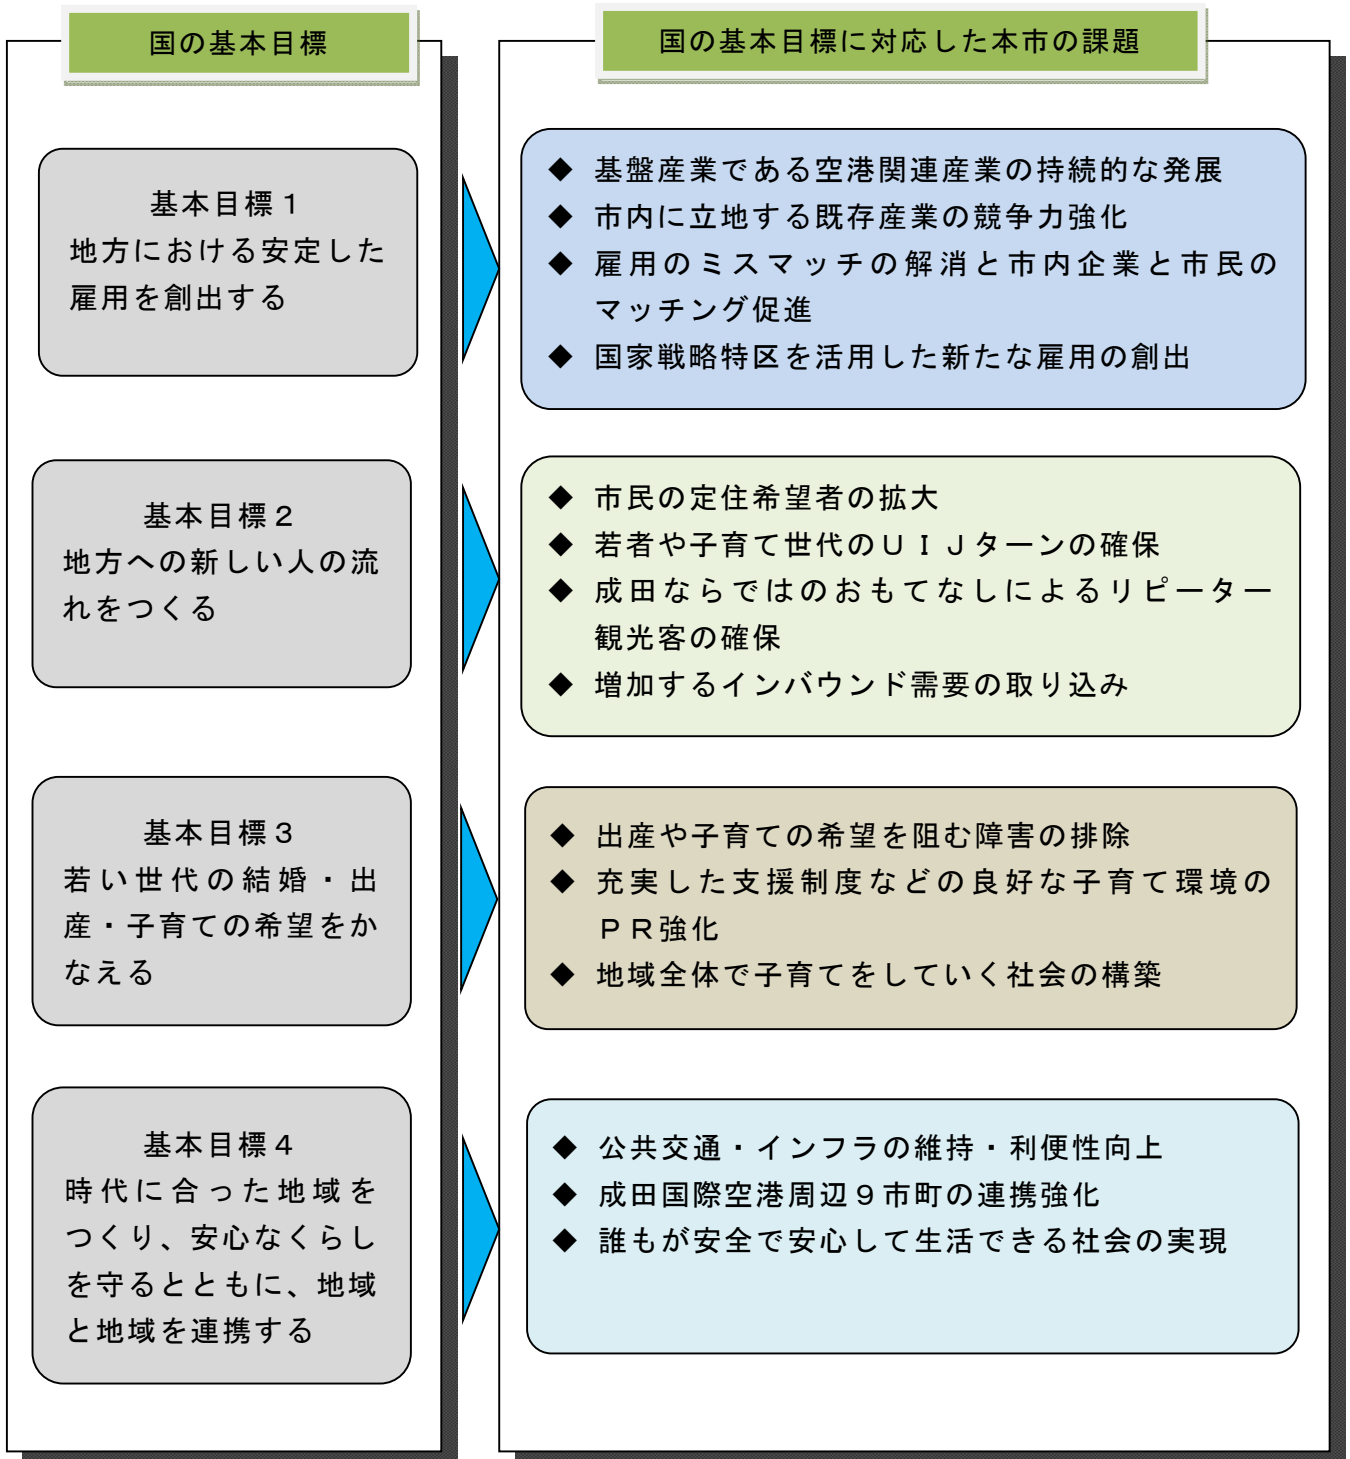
国の基本目標

基本目標１
地方における安定した雇用を創出する

基本目標２
地方への新しい人の流れをつくる

基本目標３
若い世代の結婚・出産・子育ての希望をかなえる

基本目標４
時代に合った地域をつくり、安心なくらしを守るとともに、地域と地域を連携する

国の基本目標に対応した本市の課題

◆ 基盤産業である空港関連産業の持続的な発展
◆ 市内に立地する既存産業の競争力強化
◆ 雇用のミスマッチの解消と市内企業と市民のマッチング促進
◆ 国家戦略特区を活用した新たな雇用の創出

◆ 市民の定住希望者の拡大
◆ 若者や子育て世代のＵＩＪターンの確保
◆ 成田ならではのおもてなしによるリピーター観光客の確保
◆ 増加するインバウンド需要の取り込み

◆ 出産や子育ての希望を阻む障害の排除
◆ 充実した支援制度などの良好な子育て環境のＰＲ強化
◆ 地域全体で子育てをしていく社会の構築

◆ 公共交通・インフラの維持・利便性向上
◆ 成田国際空港周辺９市町の連携強化
◆ 誰もが安全で安心して生活できる社会の実現